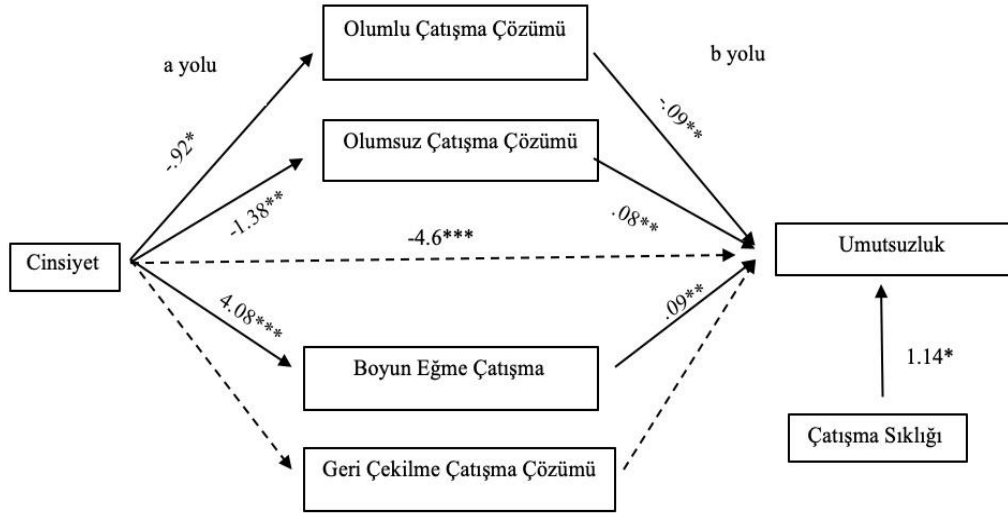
a yolu

Olumlu Çatışma Çözümü

b yolu

-.92*

-.09**

Olumsuz Çatışma Çözümü

-1.38**

.08**

-4.6***

Cinsiyet

Umutsuzluk

4.08***

.09**

Boyun Eğme Çatışma

1.14*

Geri Çekilme Çatışma Çözümü

Çatışma Sıklığı